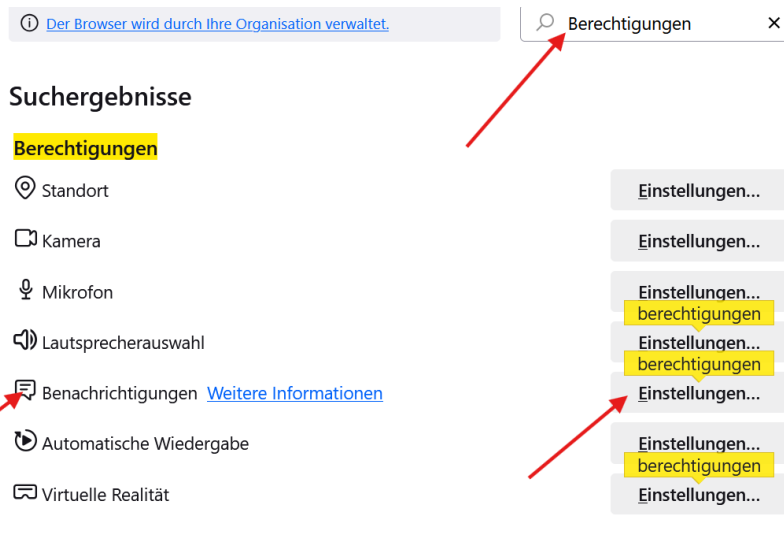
ⓘ Der Browser wird durch Ihre Organisation verwaltet.

Berechtigungen ✕

Suchergebnisse

Berechtigungen

Standort Einstellungen...

Kamera Einstellungen...

Mikrofon Einstellungen...

berechtigungen

Lautsprecherauswahl Einstellungen...

berechtigungen

Benachrichtigungen Weitere Informationen Einstellungen...

Automatische Wiedergabe Einstellungen...

berechtigungen

Virtuelle Realität Einstellungen...